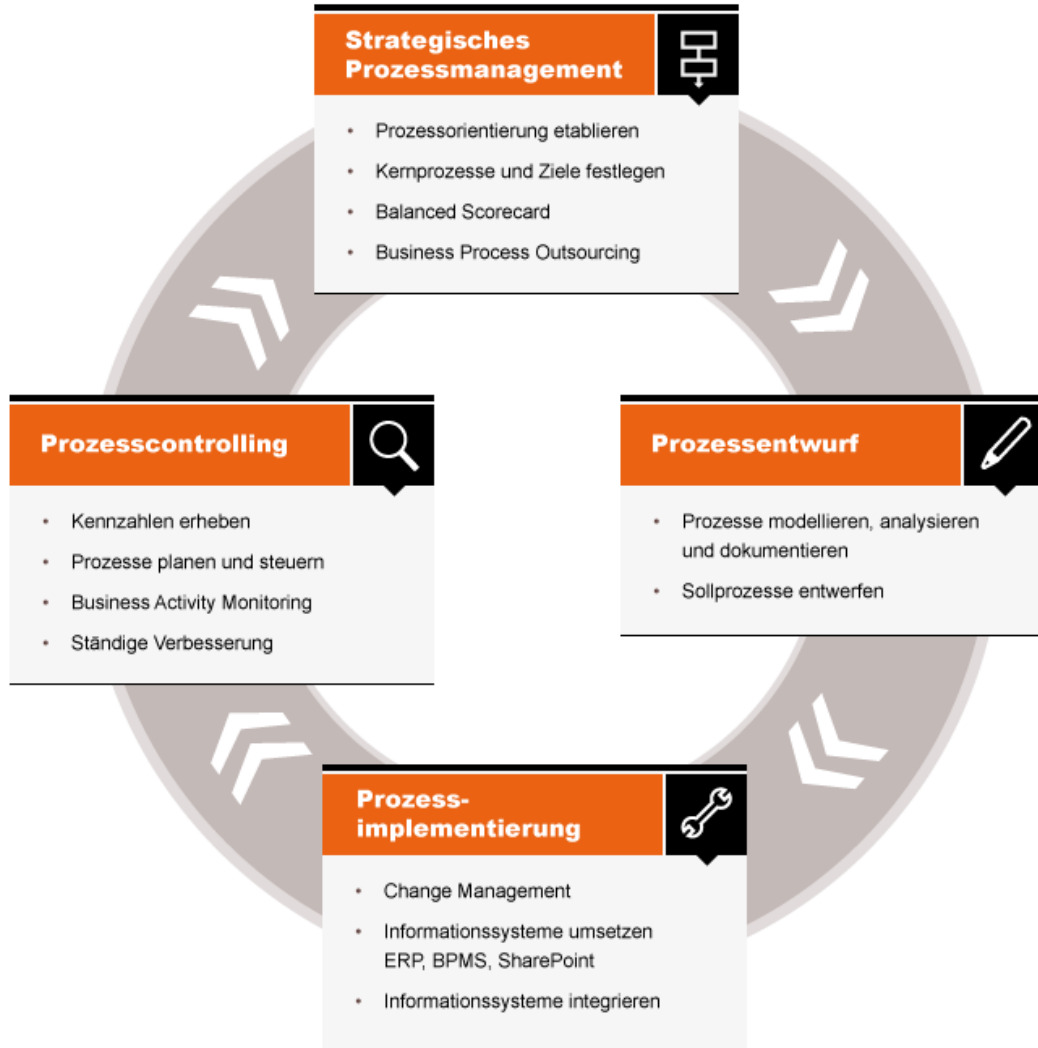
Strategisches Prozessmanagement

- Prozessorientierung etablieren
- Kernprozesse und Ziele festlegen
- Balanced Scorecard
- Business Process Outsourcing

Prozessentwurf

- Prozesse modellieren, analysieren und dokumentieren
- Sollprozesse entwerfen

Prozess-implementierung

- Change Management
- Informationssysteme umsetzen ERP, BPMS, SharePoint
- Informationssysteme integrieren

Prozesscontrolling

- Kennzahlen erheben
- Prozesse planen und steuern
- Business Activity Monitoring
- Ständige Verbesserung